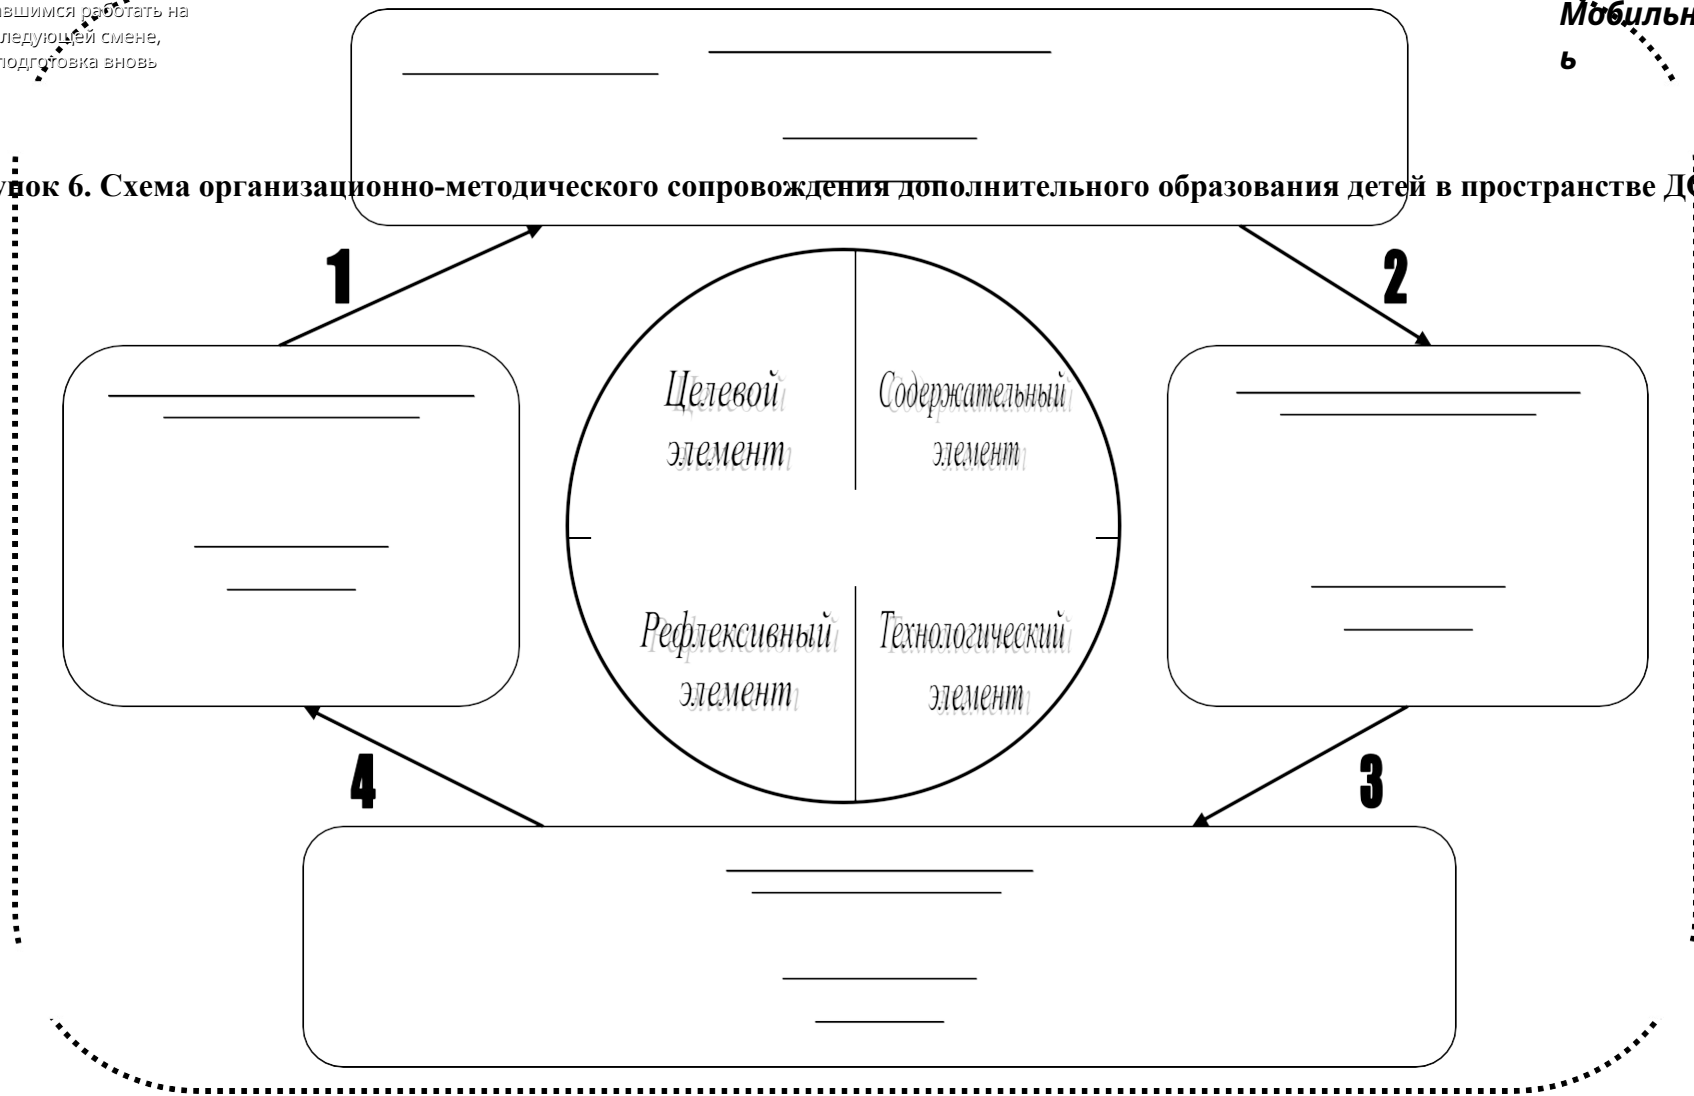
вшимся работать на следующей смене, подготовка вновь

Мобильн
ь

унок 6. Схема организационно-методического сопровождения дополнительного образования детей в пространстве ДО

1

2

Целевой элемент

Содержательный элемент

Рефлексивный элемент

Технологический элемент

4

3